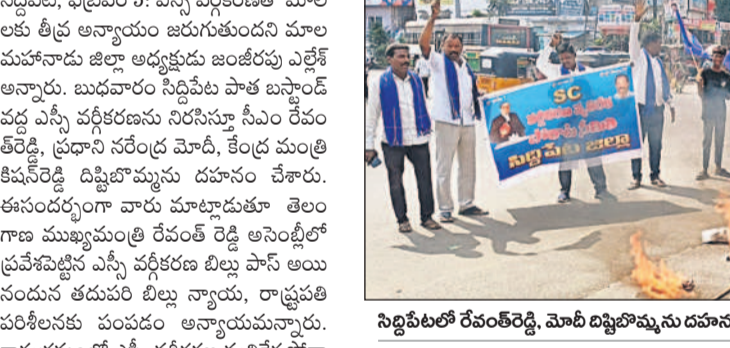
సిద్దిపేట, ఫిబ్రవరి 5: ఎస్సీ వర్గీకరణతో మాల లకు తీవ్ర అన్యాయం జరుగుతుందని మాల మహానాడు జిల్లా అధ్యక్షుడు జంజీరపు ఎల్లేశ్ అన్నారు. బుధవారం సిద్దిపేట పాత బస్టాండ్ వద్ద ఎస్సీ వర్గీకరణను నిరసిస్తూ సీఎం రేవం త్‌రెడ్డి, ప్రధాని నరేంద్ర మోదీ, కేంద్ర మంత్రి కిషన్‌రెడ్డి దిష్టిబొమ్మను దహనం చేశారు. ఈసందర్భంగా వారు మాట్లాడుతూ తెలం గాణ ముఖ్యమంత్రి రేవంత్ రెడ్డి అసెంబ్లీలో ప్రవేశపెట్టిన ఎస్సీ వర్గీకరణ బిల్లు పాస్ అయి నందున తదుపరి బిల్లు న్యాయ, రాష్ట్రపతి పరిశీలనకు పంపడం అన్యాయమన్నారు. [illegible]

SC
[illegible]
సిద్దిపేట జిల్లా

సిద్దిపేటలో రేవంత్‌రెడ్డి, మోదీ దిష్టిబొమ్మను దహన